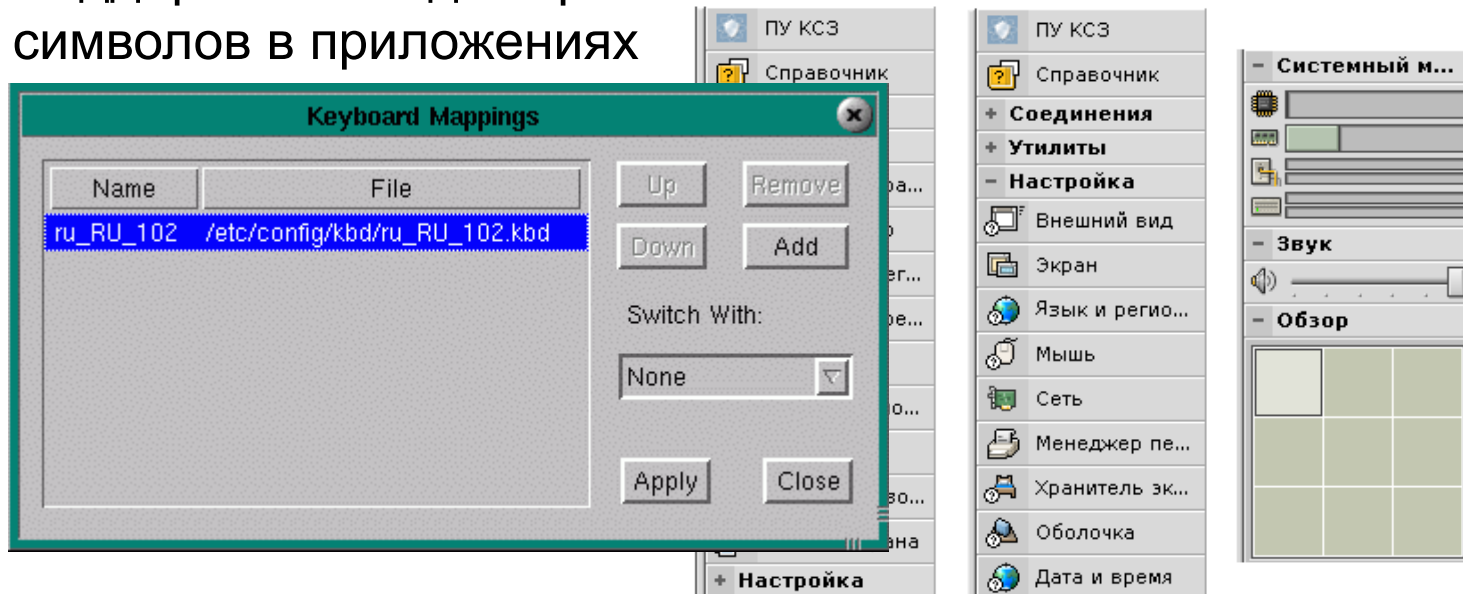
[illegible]
символов в приложениях

Keyboard Mappings

| Name | File |
|---|---|
| ru_RU_102 | /etc/config/kbd/ru_RU_102.kbd |

Up
Remove
Down
Add
Switch With:
None
Apply
Close

ПУ КСЗ
Справочник
ра...
о
ег...
ре...
о...
во...
ана
+ Настройка

ПУ КСЗ
Справочник
+ Соединения
+ Утилиты
- Настройка
Внешний вид
Экран
Язык и регио...
Мышь
Сеть
Менеджер пе...
Хранитель эк...
Оболочка
Дата и время

- Системный м...
- Звук
- Обзор